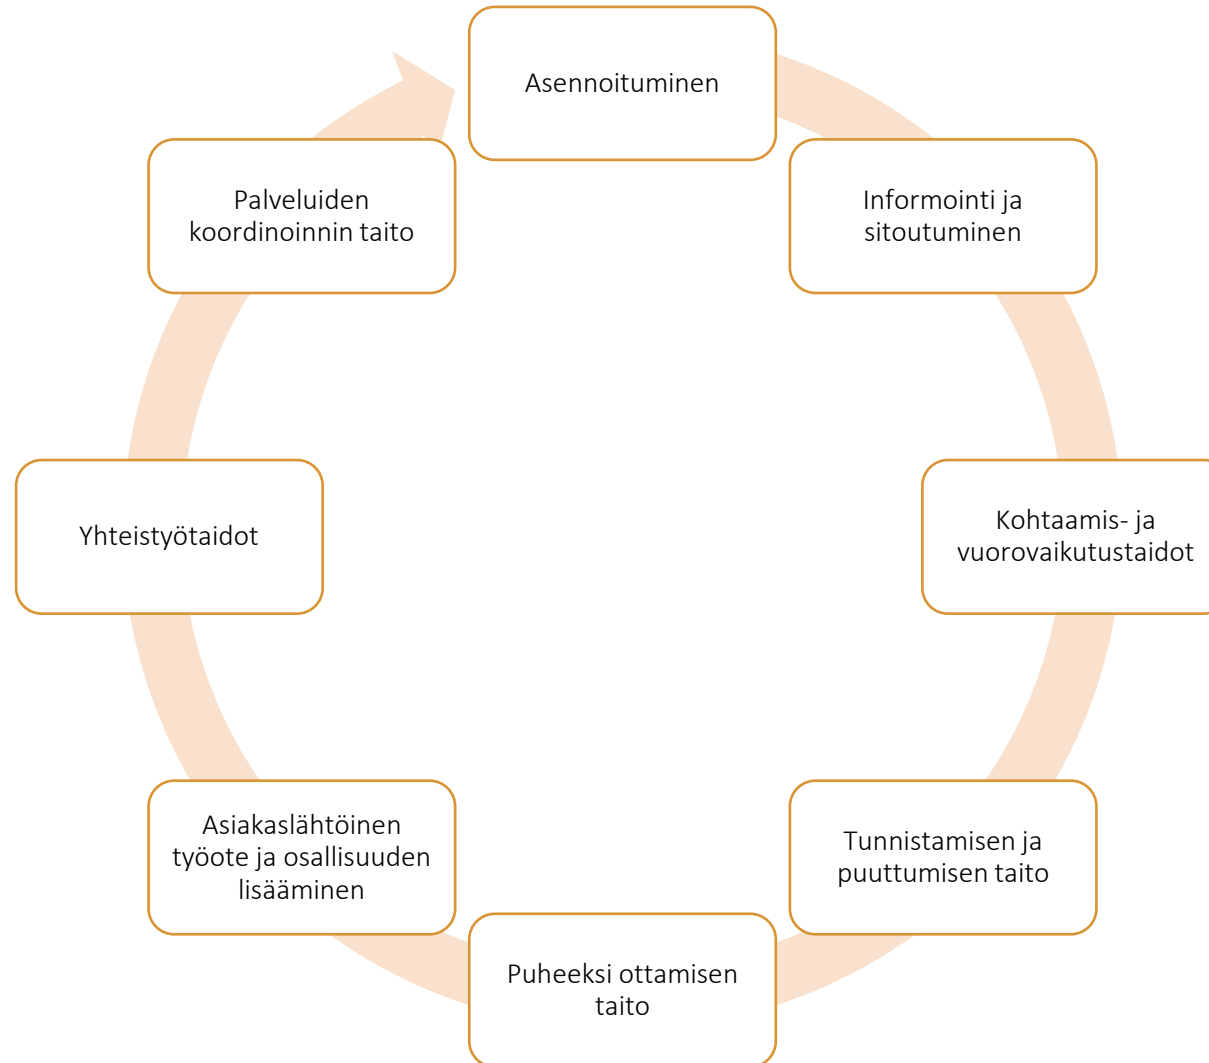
Asennoituminen

Informointi ja sitoutuminen

Kohtaamis- ja vuorovaikutustaidot

Tunnistamisen ja puuttumisen taito

Puheeksi ottamisen taito

Asiakaslähtöinen työote ja osallisuuden lisääminen

Yhteistyötaidot

Palveluiden koordinoinnin taito